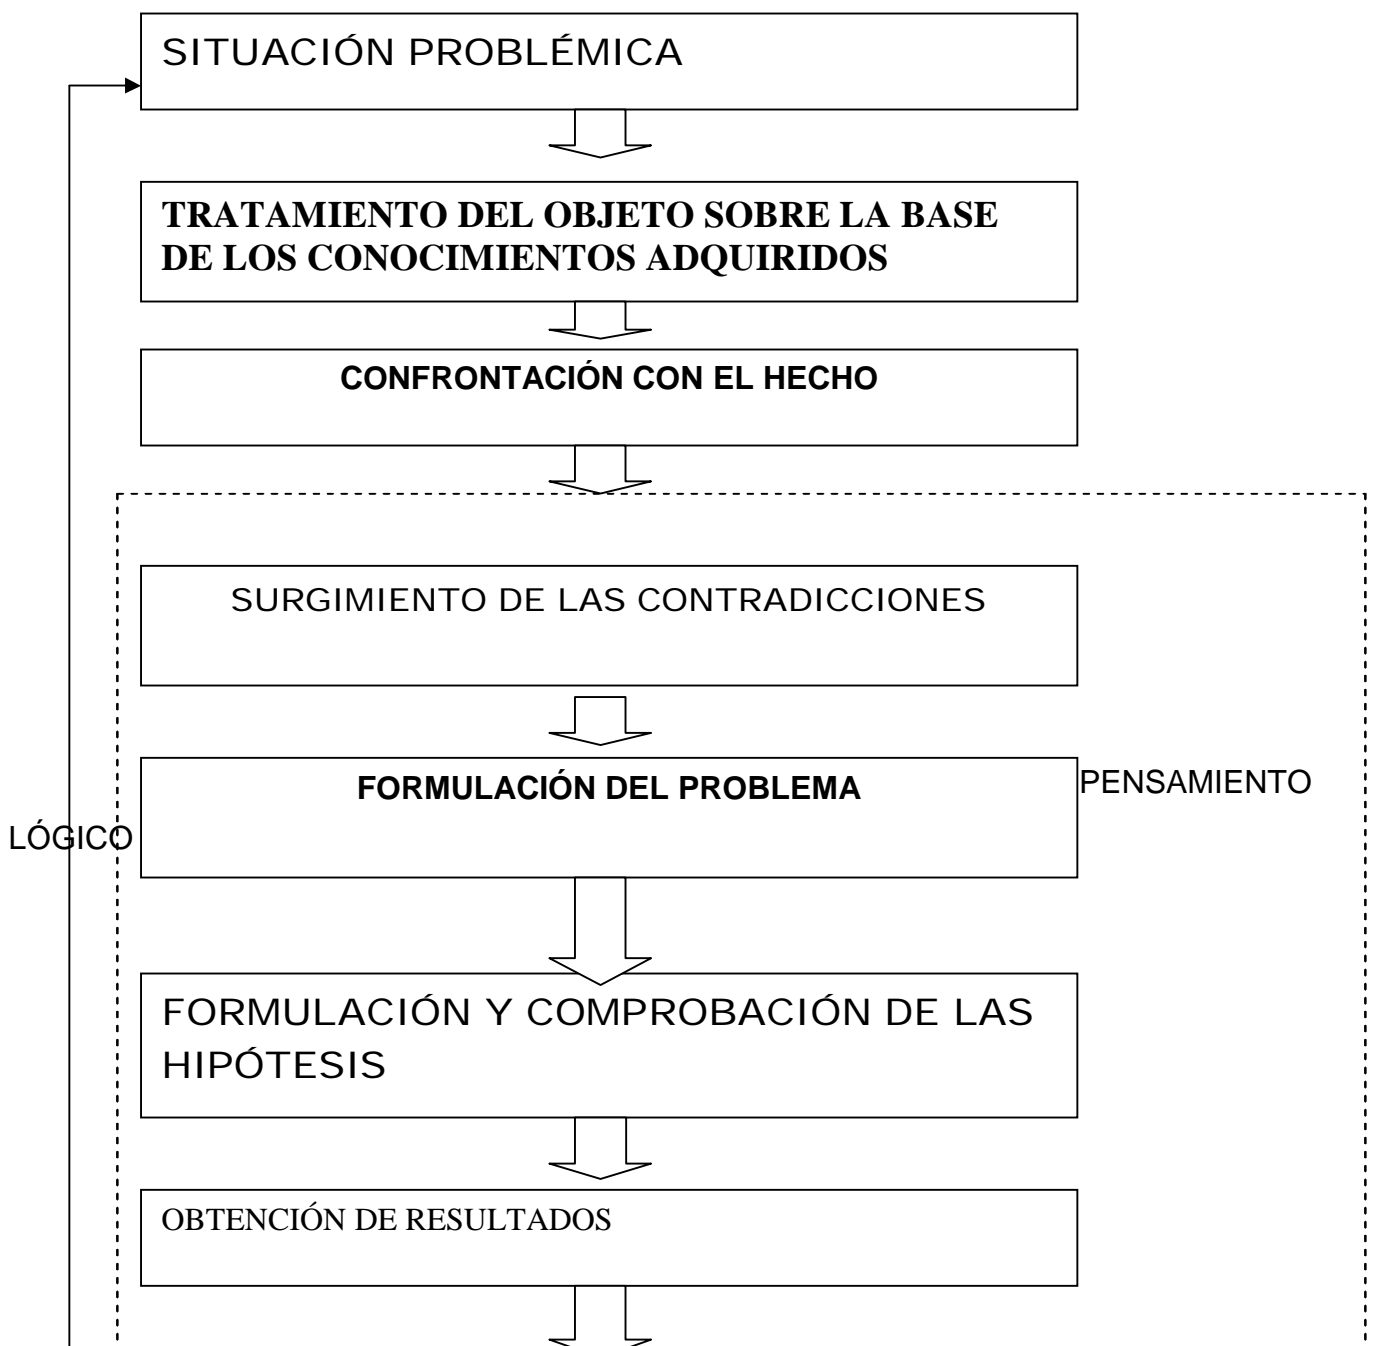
SITUACIÓN PROBLÉMICA

TRATAMIENTO DEL OBJETO SOBRE LA BASE DE LOS CONOCIMIENTOS ADQUIRIDOS

CONFRONTACIÓN CON EL HECHO

SURGIMIENTO DE LAS CONTRADICCIONES

FORMULACIÓN DEL PROBLEMA

PENSAMIENTO

LÓGICO

FORMULACIÓN Y COMPROBACIÓN DE LAS HIPÓTESIS

OBTENCIÓN DE RESULTADOS